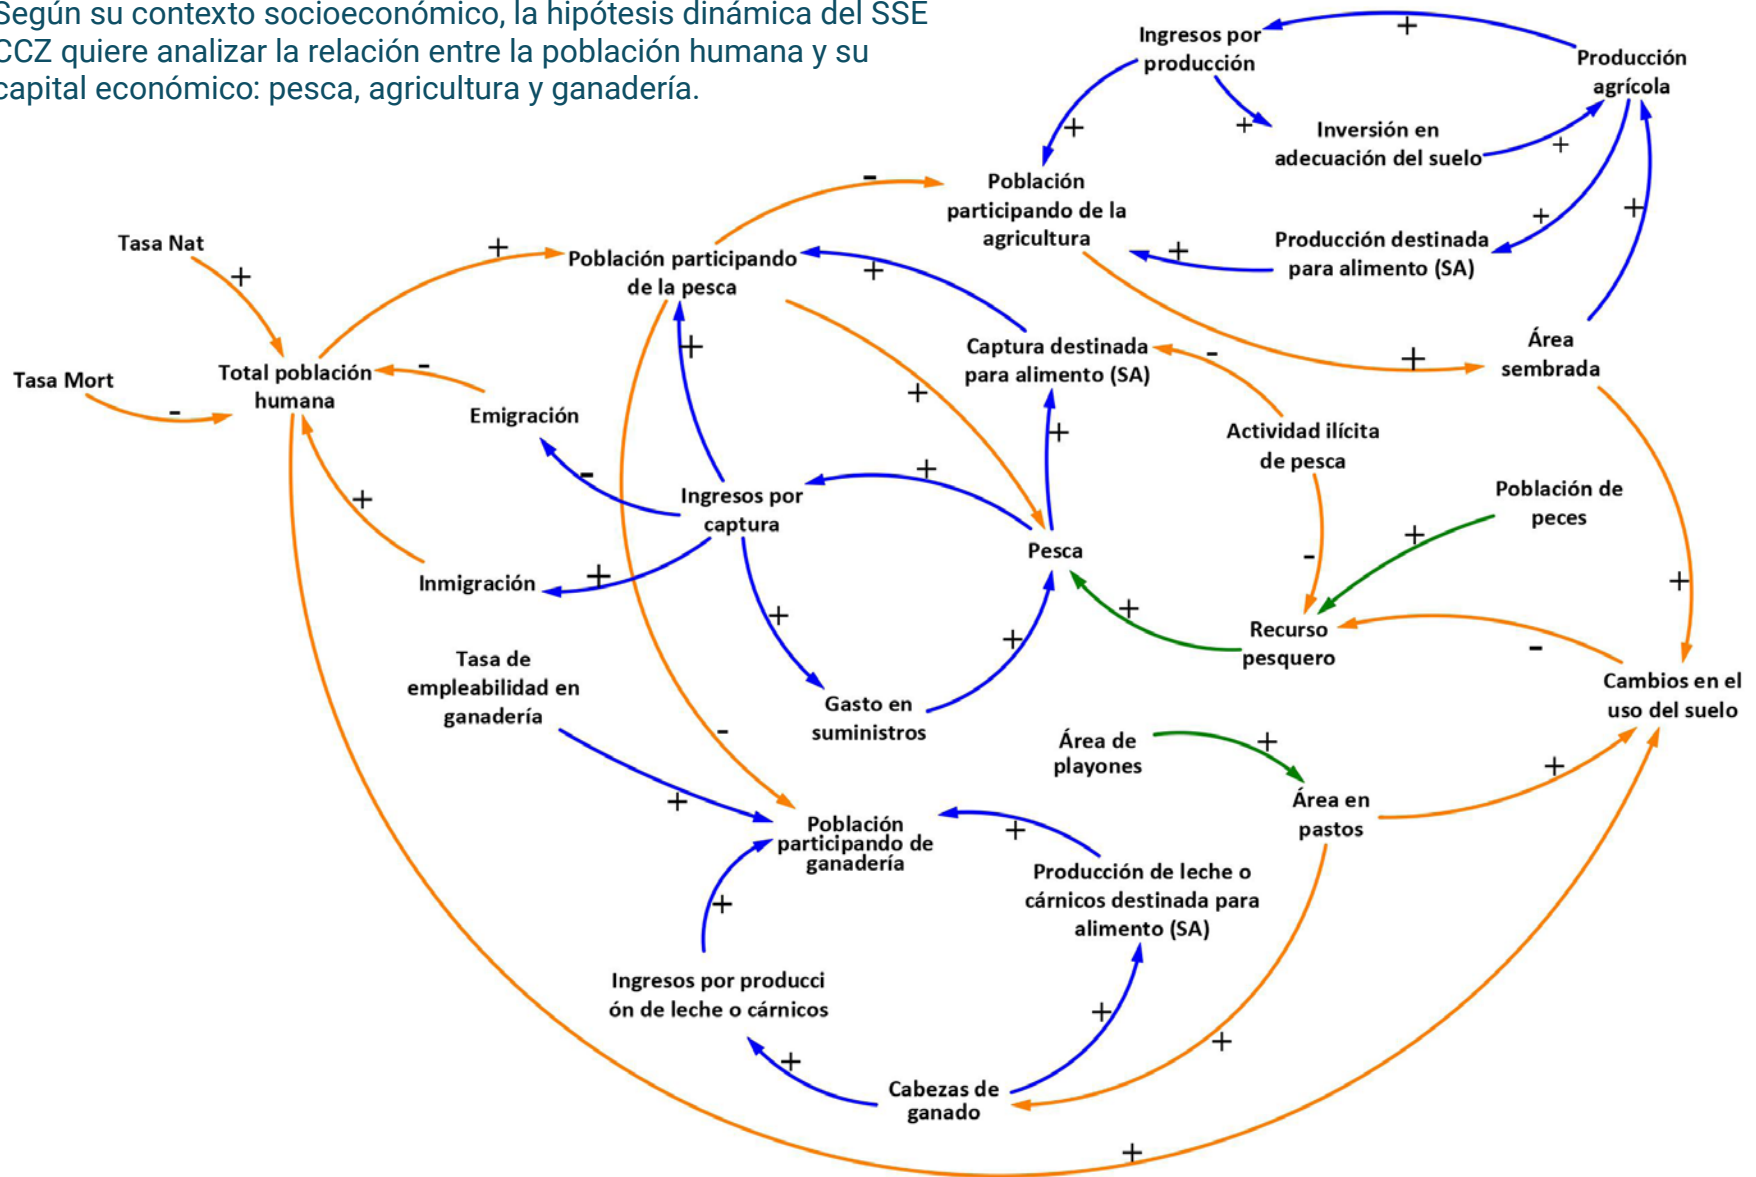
Según su contexto socioeconómico, la hipótesis dinámica del SSE CCZ quiere analizar la relación entre la población humana y su capital económico: pesca, agricultura y ganadería.

Ingresos por producción
+
Producción agrícola
+
Inversión en adecuación del suelo
+
+
Población participando de la agricultura
-
+
Producción destinada para alimento (SA)
+
+
Tasa Nat
+
+
Población participando de la pesca
+
Tasa Mort
-
Total población humana
-
Emigración
Captura destinada para alimento (SA)
-
Área sembrada
+
+
+
Actividad ilícita de pesca
+
-
Ingresos por captura
+
+
Inmigración
+
Pesca
Población de peces
+
-
+
+
+
Recurso pesquero
-
+
Tasa de empleabilidad en ganadería
Gasto en suministros
Cambios en el uso del suelo
-
Área de playones
+
+
Área en pastos
+
Población participando de ganadería
+
Producción de leche o cárnicos destinada para alimento (SA)
+
Ingresos por producci ón de leche o cárnicos
+
+
+
Cabezas de ganado
+